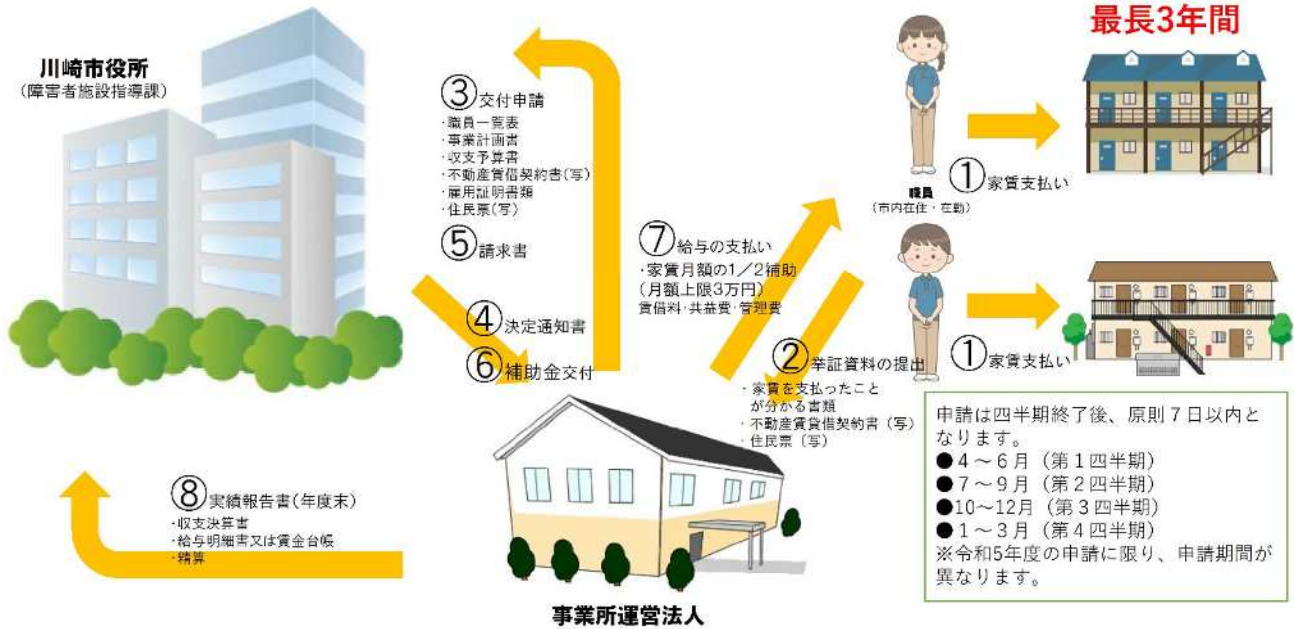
川崎市役所
（障害者施設指導課）

③交付申請
・職員一覧表
・事業計画書
・収支予算書
・不動産賃借契約書（写）
・雇用証明書類
・住民票（写）

⑤請求書

④決定通知書

⑥補助金交付

⑦給与の支払い
・家賃月額の1／2補助
（月額上限3万円）
賃借料・共益費・管理費

②挙証資料の提出
・家賃を支払ったことが分かる書類
・不動産賃貸借契約書（写）
・住民票（写）

最長3年間

①家賃支払い

職員
（市内在住・在勤）

①家賃支払い

申請は四半期終了後、原則７日以内となります。
●４～６月（第１四半期）
●７～９月（第２四半期）
●10～12月（第３四半期）
●１～３月（第４四半期）
※令和5年度の申請に限り、申請期間が異なります。

⑧実績報告書（年度末）
・収支決算書
・給与明細書又は賃金台帳
・精算

事業所運営法人